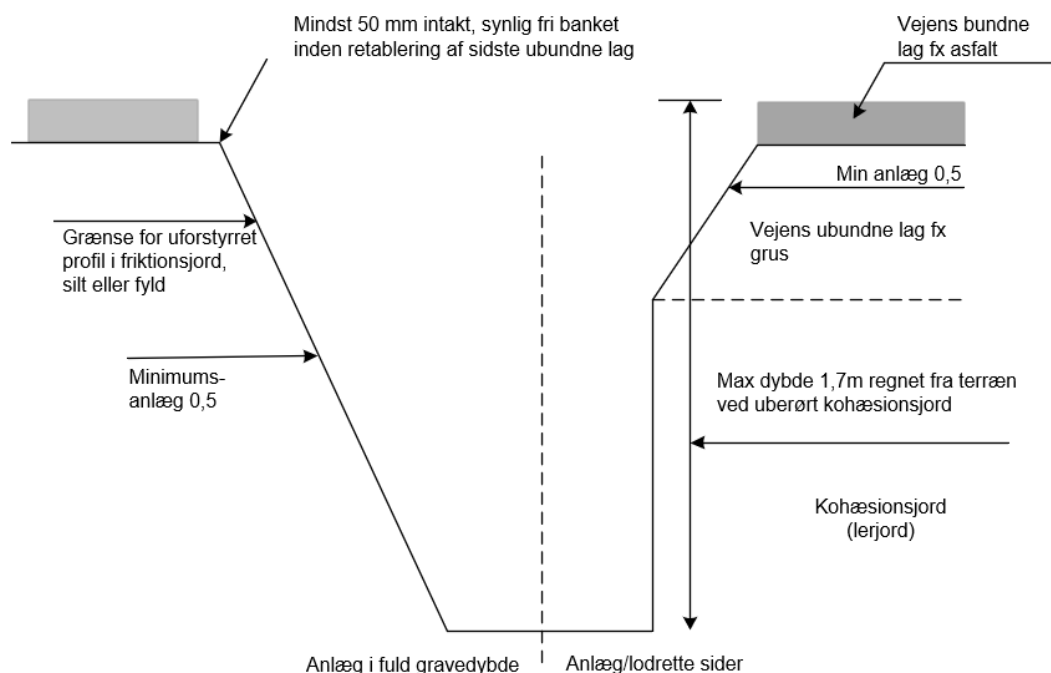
Mindst 50 mm intakt, synlig fri banket inden retablering af sidste ubundne lag

Vejens bundne lag fx asfalt

Min anlæg 0,5

Grænse for uforstyrret profil i friktionsjord, silt eller fyld

Vejens ubundne lag fx grus

Minimums-anlæg 0,5

Max dybde 1,7m regnet fra terræn ved uberørt kohæsionsjord

Kohæsionsjord (lerjord)

Anlæg i fuld gravedybde

Anlæg/lodrette sider